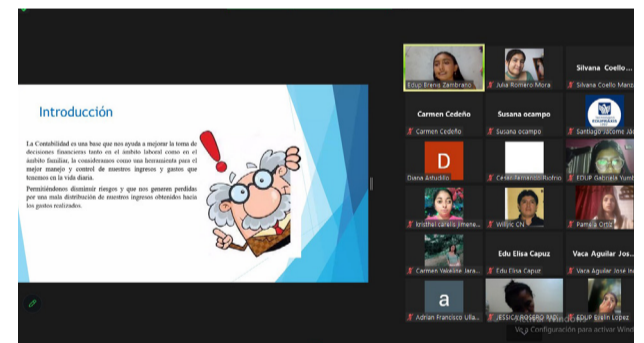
Introducción

La Contabilidad es una base que nos ayuda a mejorar la toma de decisiones financieras tanto en el ámbito laboral como en el ámbito familiar, la consideramos como una herramienta para el mejor manejo y control de nuestros ingresos y gastos que tenemos en la vida diaria.

Permitiéndonos disminuir riesgos y que nos generen perdidas por una mala distribución de nuestros ingresos obtenidos hacia los gastos realizados.

Edup Briana Zambrano
Julia Romero Mora
Silvana Coello
Silvana Coello Menz

Carmen Cedeño
Carmen Cedeño
Susana ocampo
Susana ocampo
Santiago Jacome Jác

D
Diana Astudillo
Cesar Jamarillo Piofrio
EDUP Gabriela Yumb

kristhel carelio jimene
Willyic CN
Pamela Ortiz

Carmen Valeria Jara
Edu Elisa Capuz
Edu Elisa Capuz
Vaca Aguilar Jos
Vaca Aguilar José Ja

a
Adrian Francisco Ulla
JESSICA ROSERO
EDUP Erslin Lopez
Ve a Configuración para activar Windo